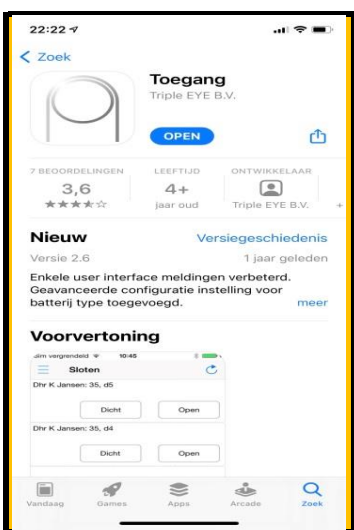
22:22

< Zoek

Toegang
Triple EYE B.V.

OPEN

7 BEOORDELINGEN
3,6
★★★★☆

LEEFTIJD
4+
jaar oud

ONTWIKKELAAR
Triple EYE B.V.

Nieuw
Versiegeschiedenis

Versie 2.6
1 jaar geleden

Enkele user interface meldingen verbeterd. Geavanceerde configuratie instelling voor batterij type toegevoegd.
meer

Voorvertoning

Sim vergrendeld 10:45
Sloten
Dhr K Jansen: 35, d5
Dicht
Open
Dhr K Jansen: 35, d4
Dicht
Open

Vandaag
Games
Apps
Arcade
Zoek